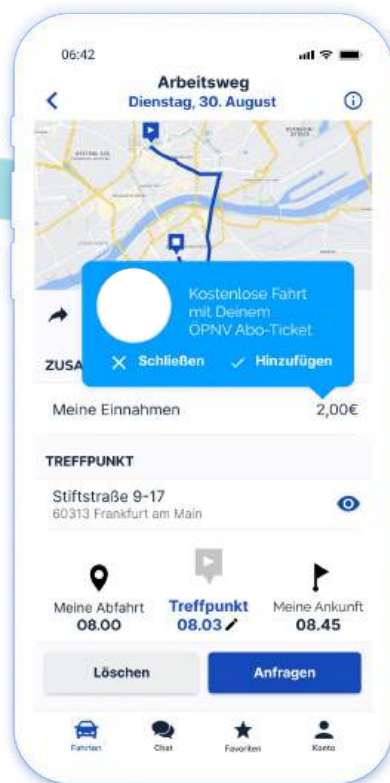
06:42

Arbeitsweg
Dienstag, 30. August

Kostenlose Fahrt mit Deinem OPNV Abo-Ticket

Schließen
Hinzufügen

ZUSA

Meine Einnahmen 2,00€

TREFFPUNKT

Stiftstraße 9-17
60313 Frankfurt am Main

Meine Abfahrt
08.00

Treffpunkt
08.03

Meine Ankunft
08.45

Löschen

Anfragen

Fahrten
Chat
Favoriten
Konto